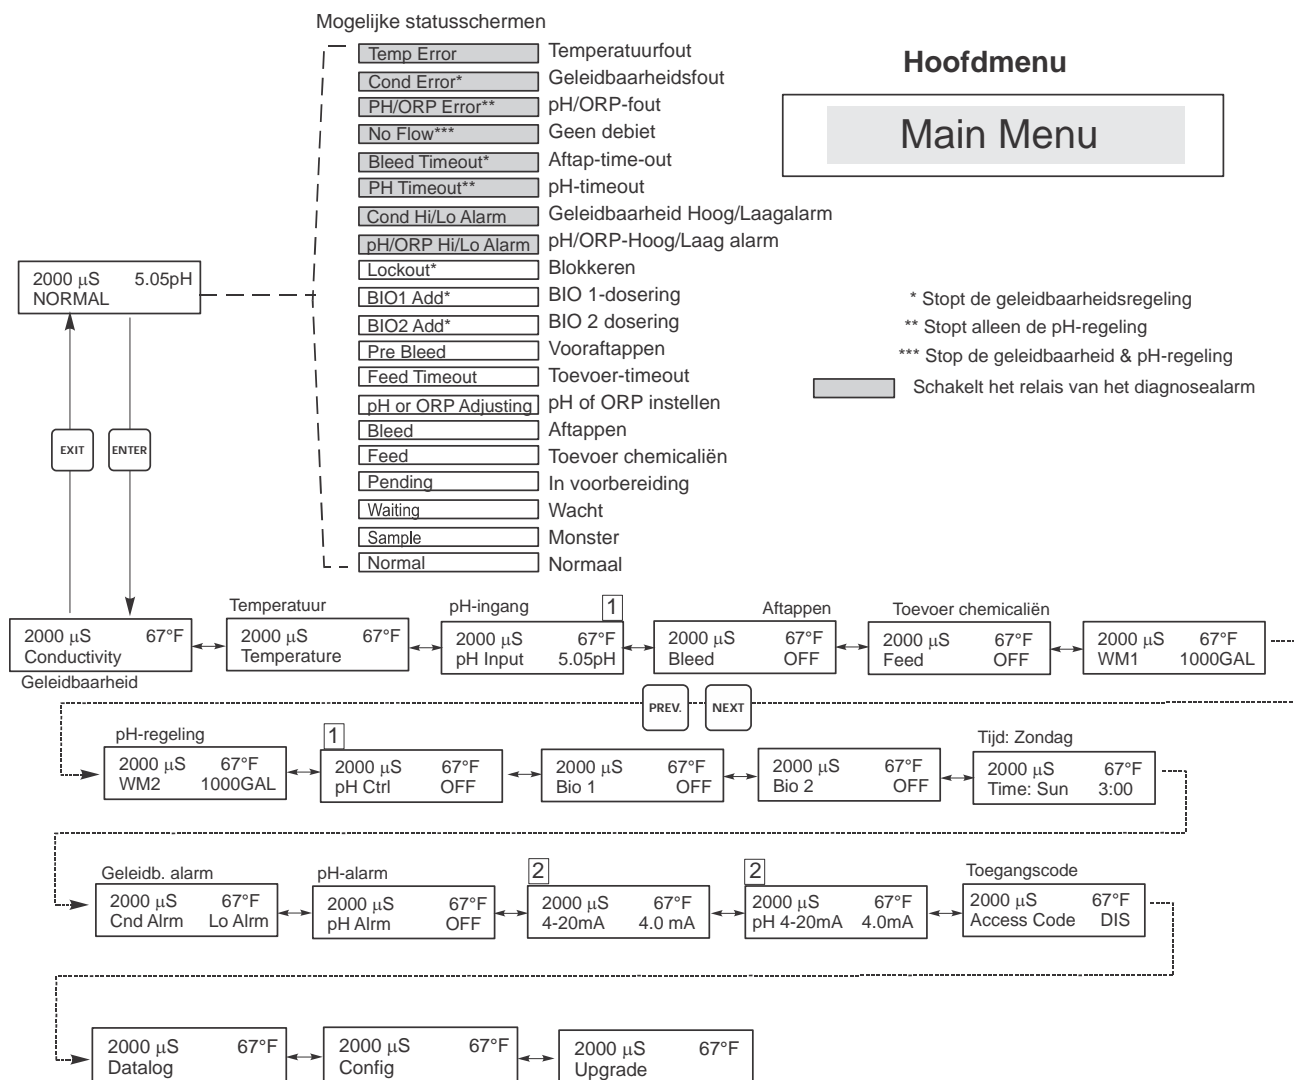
Mogelijke statusschermen

| | |
|---|---|
| Temp Error | Temperatuurfout |
| Cond Error* | Geleidbaarheidsfout |
| PH/ORP Error** | pH/ORP-fout |
| No Flow*** | Geen debiet |
| Bleed Timeout* | Aftap-time-out |
| PH Timeout** | pH-timeout |
| Cond Hi/Lo Alarm | Geleidbaarheid Hoog/Laagalarm |
| pH/ORP Hi/Lo Alarm | pH/ORP-Hoog/Laag alarm |
| Lockout* | Blokkeren |
| BIO1 Add* | BIO 1-dosering |
| BIO2 Add* | BIO 2 dosering |
| Pre Bleed | Vooraftappen |
| Feed Timeout | Toevoer-timeout |
| pH or ORP Adjusting | pH of ORP instellen |
| Bleed | Aftappen |
| Feed | Toevoer chemicaliën |
| Pending | In voorbereiding |
| Waiting | Wacht |
| Sample | Monster |
| Normal | Normaal |

Hoofdmenu

Main Menu

* Stopt de geleidbaarheidsregeling
** Stopt alleen de pH-regeling
*** Stop de geleidbaarheid & pH-regeling
Schakelt het relais van het diagnosealarm

2000 µS 5.05pH
NORMAL

EXIT
ENTER

2000 µS 67°F
Conductivity
Geleidbaarheid

Temperatuur
2000 µS 67°F
Temperature

pH-ingang
1
2000 µS 67°F
pH Input 5.05pH

Aftappen
2000 µS 67°F
Bleed OFF

Toevoer chemicaliën
2000 µS 67°F
Feed OFF

2000 µS 67°F
WM1 1000GAL

PREV.
NEXT

pH-regeling
2000 µS 67°F
WM2 1000GAL

1
2000 µS 67°F
pH Ctrl OFF

2000 µS 67°F
Bio 1 OFF

2000 µS 67°F
Bio 2 OFF

Tijd: Zondag
2000 µS 67°F
Time: Sun 3:00

Geleidb. alarm
2000 µS 67°F
Cnd Alrm Lo Alrm

pH-alarm
2000 µS 67°F
pH Alrm OFF

2
2000 µS 67°F
4-20mA 4.0 mA

2
2000 µS 67°F
pH 4-20mA 4.0mA

Toegangscode
2000 µS 67°F
Access Code DIS

2000 µS 67°F
Datalog

2000 µS 67°F
Config

2000 µS 67°F
Upgrade